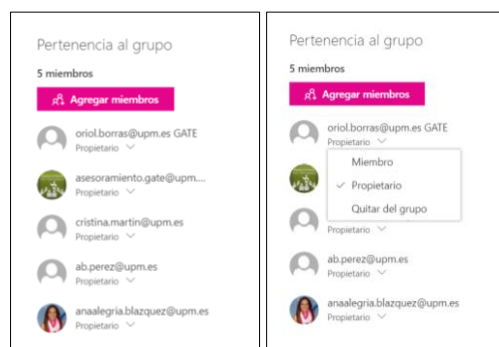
Pertenencia al grupo

5 miembros

Agregar miembros

oriol.borras@upm.es GATE
Propietario

asesoramiento.gate@upm....
Propietario

cristina.martin@upm.es
Propietario

ab.perez@upm.es
Propietario

anaalegria.blazquez@upm.es
Propietario

Pertenencia al grupo

5 miembros

Agregar miembros

oriol.borras@upm.es GATE
Propietario

Miembro
✓ Propietario
Quitar del grupo

Propietario

Propietario

ab.perez@upm.es
Propietario

anaalegria.blazquez@upm.es
Propietario